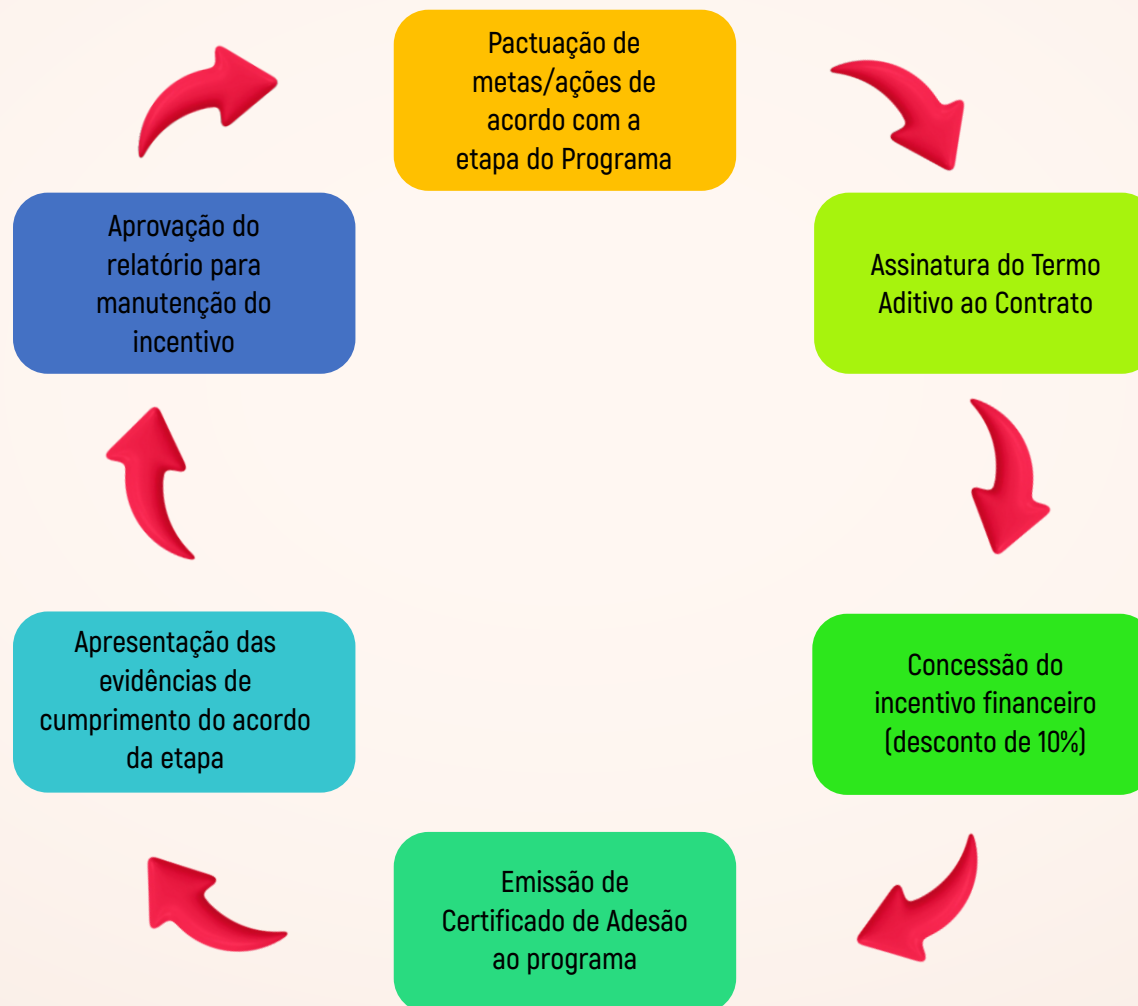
Pactuação de metas/ações de acordo com a etapa do Programa

Assinatura do Termo Aditivo ao Contrato

Concessão do incentivo financeiro (desconto de 10%)

Emissão de Certificado de Adesão ao programa

Apresentação das evidências de cumprimento do acordo da etapa

Aprovação do relatório para manutenção do incentivo